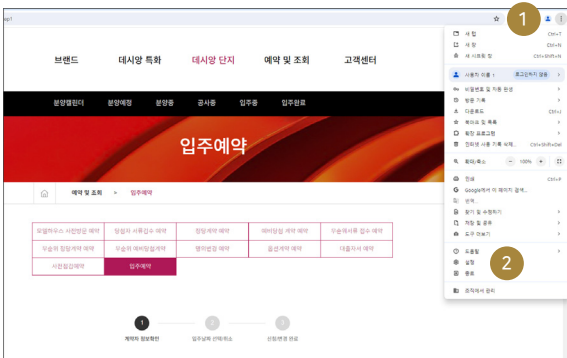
ap?

1

브랜드 데시앙 특화 데시앙 단지 예약 및 조회 고객센터

분양갤러리 분양예정 분양중 공사중 입주중 입주완료

입주예약

예약 및 조회 > 입주예약

모델하우스 사전방문 예약 당첨자 서류접수 예약 점검계약 예약 예비당첨 계약 예약 무순위서류 접수 예약
무순위 점검계약 예약 무순위 예비당첨계약 옵션변경 예약 옵션계약 예약 대출자서 예약
사전점검예약 입주예약

1 계약자 정보확인 2 입주날짜 선택/취소 3 신청/변경 완료

새 탭 Ctrl+T
새 창 Ctrl+N
새 시크릿 창 Ctrl+Shift+N
사용자 이름 1 로그인하지 않음
비밀번호 및 자동 완성
방문 기록
다운로드 Ctrl+J
북마크 및 목록
확장 프로그램
인터넷 사용 기록 삭제... Ctrl+Shift+Del
확대/축소 – 100% +
인쇄 Ctrl+P
Google에서 이 페이지 검색...
번역...
찾기 및 수정하기
저장 및 공유
도구 더보기
도움말
설정
종료
2
조직에서 관리